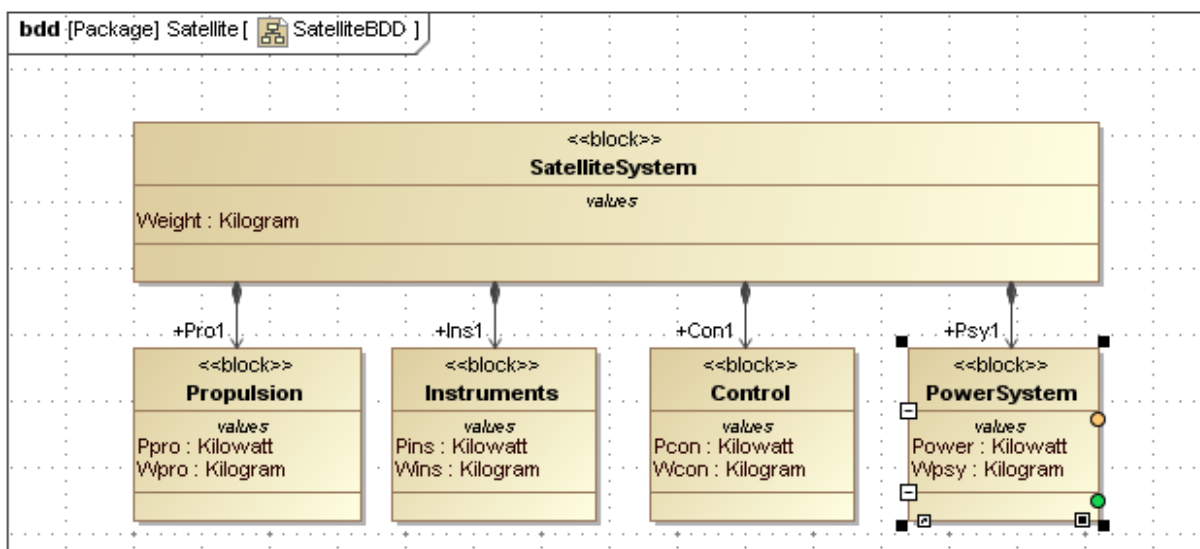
bdd [Package] Satellite [ SatelliteBDD ]

<<block>>
SatelliteSystem
values
Weight : Kilogram

+Pro1
<<block>>
Propulsion
values
Ppro : Kilowatt
Wpro : Kilogram

+Ins1
<<block>>
Instruments
values
Pins : Kilowatt
Wins : Kilogram

+Con1
<<block>>
Control
values
Pcon : Kilowatt
Wcon : Kilogram

+Psy1
<<block>>
PowerSystem
values
Power : Kilowatt
Wpsy : Kilogram